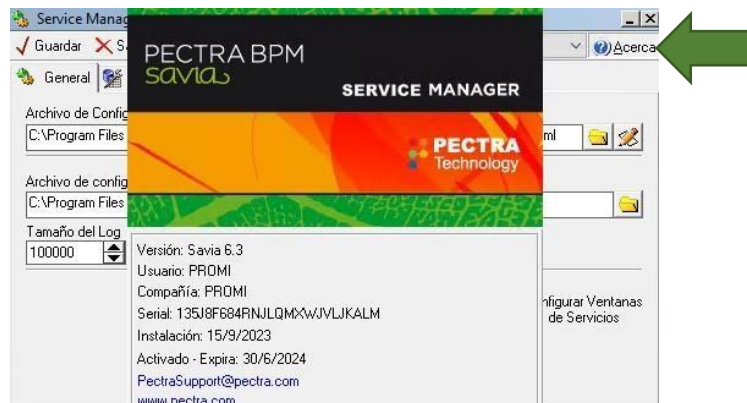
Service Manag
_ X
Guardar S
Acerca
General
Archivo de Config
C:\Program Files
ml
Archivo de config
C:\Program Files
Tamaño del Log
100000
nfigurar Ventanas de Servicios

PECTRA BPM
savia
SERVICE MANAGER
PECTRA Technology

Versión: Savia 6.3
Usuario: PROMI
Compañía: PROMI
Serial: 135J8F684RNJLQMXWJVLJKALM
Instalación: 15/9/2023
Activado - Expira: 30/6/2024
PectraSupport@pectra.com
www.pectra.com